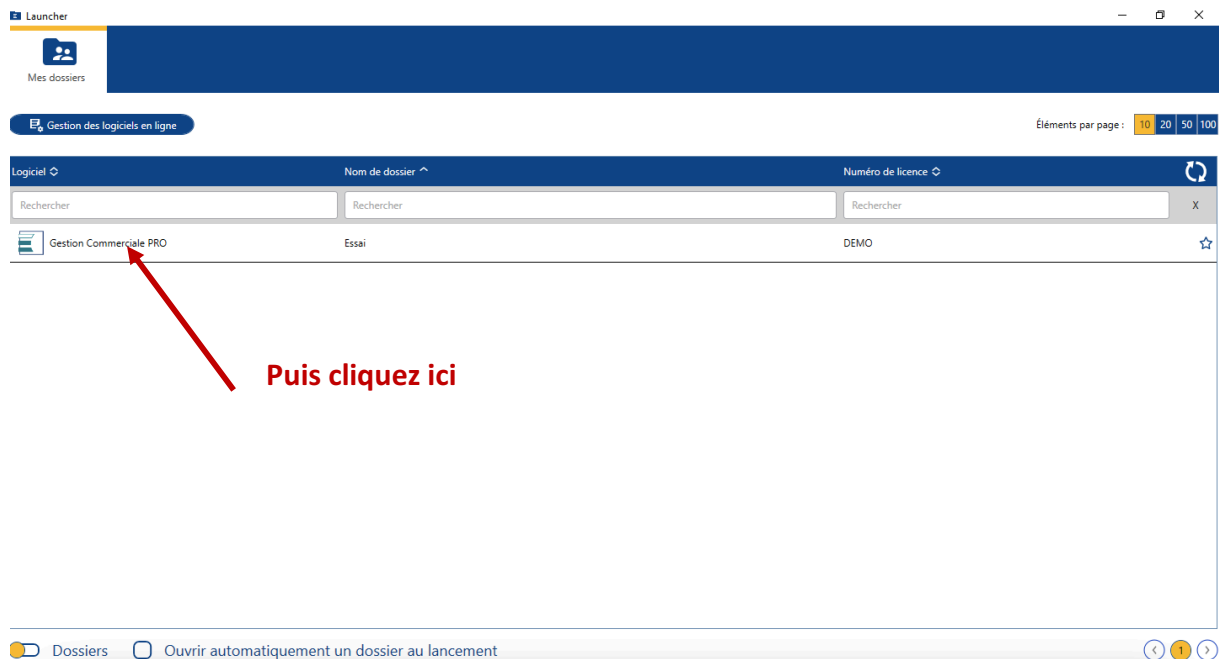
Launcher

Mes dossiers

Gestion des logiciels en ligne

Éléments par page : 10 20 50 100

| Logiciel | Nom de dossier | Numéro de licence |
|---|---|---|
| Rechercher | Rechercher | Rechercher |
| Gestion Commerciale PRO | Essai | DEMO |

X

Puis cliquez ici

Dossiers

Ouvrir automatiquement un dossier au lancement

1